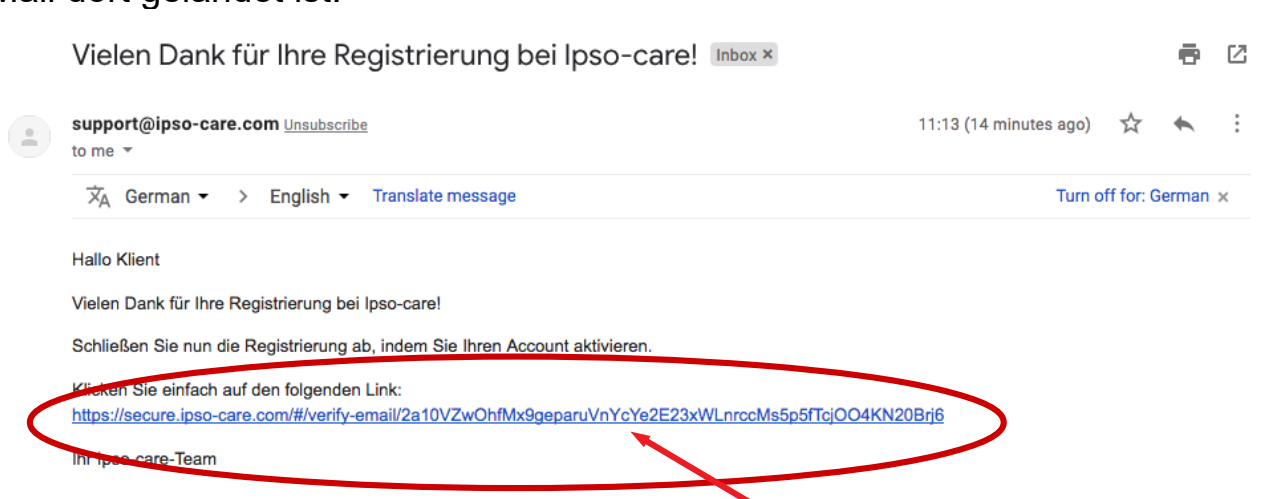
Vielen Dank für Ihre Registrierung bei Ipso-care! Inbox ×

support@ipso-care.com Unsubscribe
to me

11:13 (14 minutes ago)

German > English Translate message Turn off for: German ×

Hallo Klient

Vielen Dank für Ihre Registrierung bei Ipso-care!

Schließen Sie nun die Registrierung ab, indem Sie Ihren Account aktivieren.

Klicken Sie einfach auf den folgenden Link:
https://secure.ipso-care.com/#/verify-email/2a10VZwOhfMx9geparuVnYcYe2E23xWLnrccMs5p5fTcjOO4KN20Brj6

Ihr Ipso-care-Team